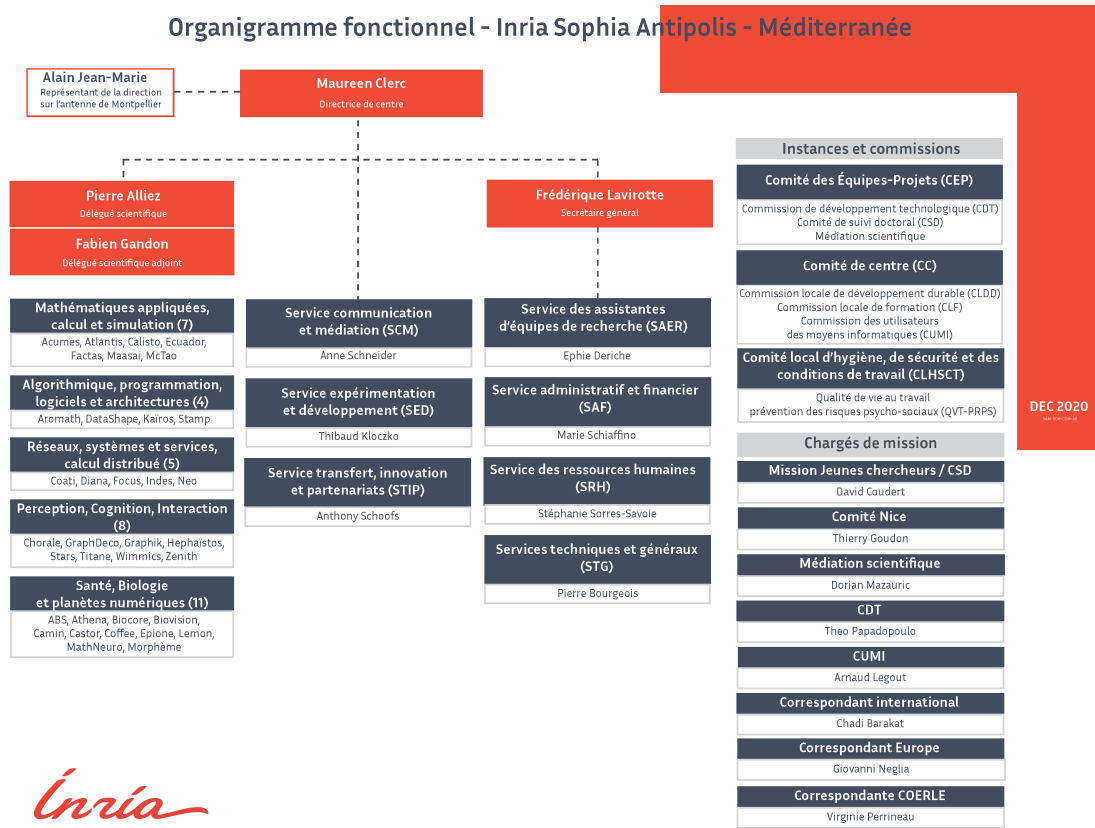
Organigramme fonctionnel - Inria Sophia Antipolis - Méditerranée

Alain Jean-Marie
Représentant de la direction sur l'antenne de Montpellier

Maureen Clerc
Directrice de centre

Pierre Alliez
Délégué scientifique

Fabien Gandon
Délégué scientifique adjoint

Frédérique Lavirotte
Secrétaire général

Mathématiques appliquées, calcul et simulation (7)
Acumes, Atlantis, Calisto, Ecuador, Factas, Maasai, McTao

Algorithmique, programmation, logiciels et architectures (4)
Aromath, DataShape, Kaïros, Stamp

Réseaux, systèmes et services, calcul distribué (5)
Coati, Diana, Focus, Indes, Neo

Perception, Cognition, Interaction (8)
Chorale, GraphDeco, Graphik, Hephaïstos, Stars, Titane, Wimmics, Zenith

Santé, Biologie et planètes numériques (11)
ABS, Athena, Biocore, Biovision, Camin, Castor, Coffee, Epione, Lemon, MathNeuro, Morphème

Service communication et médiation (SCM)
Anne Schneider

Service expérimentation et développement (SED)
Thibaud Kloczko

Service transfert, innovation et partenariats (STIP)
Anthony Schoofs

Service des assistantes d'équipes de recherche (SAER)
Ephie Deriche

Service administratif et financier (SAF)
Marie Schiaffino

Service des ressources humaines (SRH)
Stéphanie Sorres-Savoie

Services techniques et généraux (STG)
Pierre Bourgeois

Instances et commissions

Comité des Équipes-Projets (CEP)
Commission de développement technologique (CDT)
Comité de suivi doctoral (CSD)
Médiation scientifique

Comité de centre (CC)
Commission locale de développement durable (CLDD)
Commission locale de formation (CLF)
Commission des utilisateurs des moyens informatiques (CUMI)

Comité local d'hygiène, de sécurité et des conditions de travail (CLHSCT)
Qualité de vie au travail prévention des risques psycho-sociaux (QVT-PRPS)

DEC 2020

Chargés de mission

Mission Jeunes chercheurs / CSD
David Coudert

Comité Nice
Thierry Goudon

Médiation scientifique
Dorian Mazauric

CDT
Theo Papadopoulo

CUMI
Arnaud Legout

Correspondant international
Chadi Barakat

Correspondant Europe
Giovanni Neglia

Correspondante COERLE
Virginie Perrineau

Inria